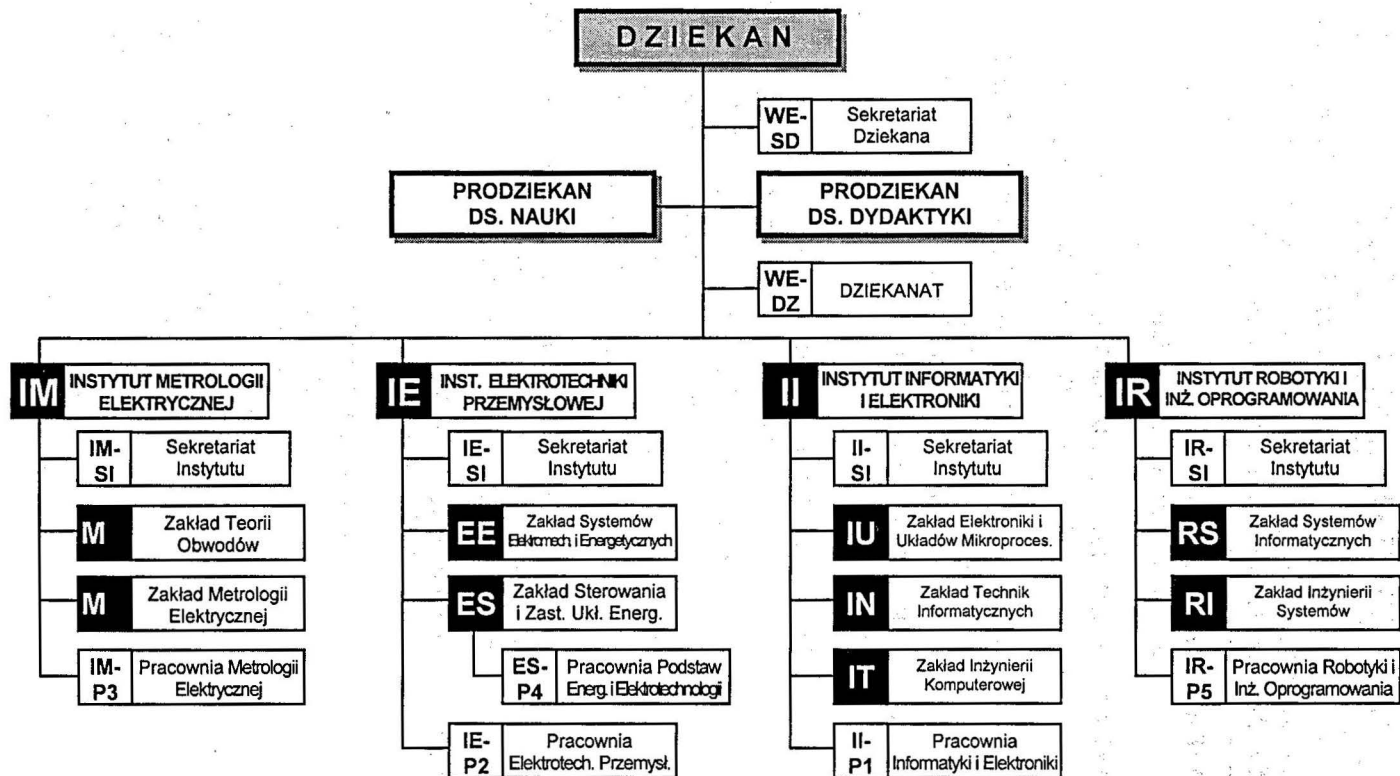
DZIEKAN

WE-SD Sekretariat Dziekana

PRODZIEKAN DS. NAUKI

PRODZIEKAN DS. DYDAKTYKI

WE-DZ DZIEKANAT

IM INSTYTUT METROLOGII ELEKTRYCZNEJ

IM-SI Sekretariat Instytutu

M Zakład Teorii Obwodów

M Zakład Metrologii Elektrycznej

IM-P3 Pracownia Metrologii Elektrycznej

IE INST. ELEKTROTECHNIKI PRZEMYSŁOWEJ

IE-SI Sekretariat Instytutu

EE Zakład Systemów Elektromech. i Energetycznych

ES Zakład Sterowania i Zast. Ukł. Energ.

ES-P4 Pracownia Podstaw Energ. i Elektrotechnologii

IE-P2 Pracownia Elektrotech. Przemysł.

II INSTYTUT INFORMATYKI I ELEKTRONIKI

II-SI Sekretariat Instytutu

IU Zakład Elektroniki i Układów Mikroproces.

IN Zakład Technik Informatycznych

IT Zakład Inżynierii Komputerowej

II-P1 Pracownia Informatyki i Elektroniki

IR INSTYTUT ROBOTYKI I INŻ. OPROGRAMOWANIA

IR-SI Sekretariat Instytutu

RS Zakład Systemów Informatycznych

RI Zakład Inżynierii Systemów

IR-P5 Pracownia Robotyki i Inż. Oprogramowania